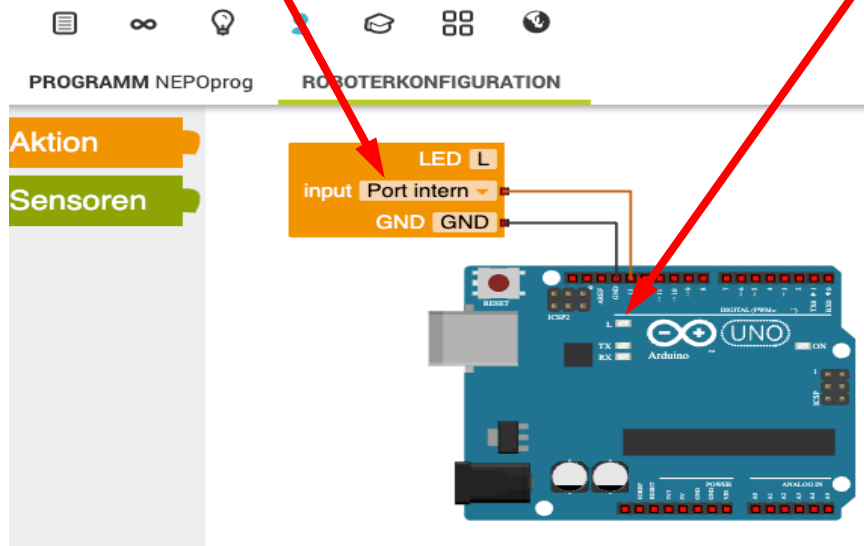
PROGRAMM NEPOprog ROBOTERKONFIGURATION

Aktion

Sensoren

LED L
input Port intern
GND GND

RESET
ICSP2
AREF GND 13 12 ~11 ~10 ~9 8 7 ~6 ~5 4 ~3 2 TX▶1 RX◀0
DIGITAL (PWM= ~ )
L
TX
RX
UNO
Arduino
ON
ICSP
IOREF RESET 3V3 5V GND GND VIN
POWER
ANALOG IN
A0 A1 A2 A3 A4 A5